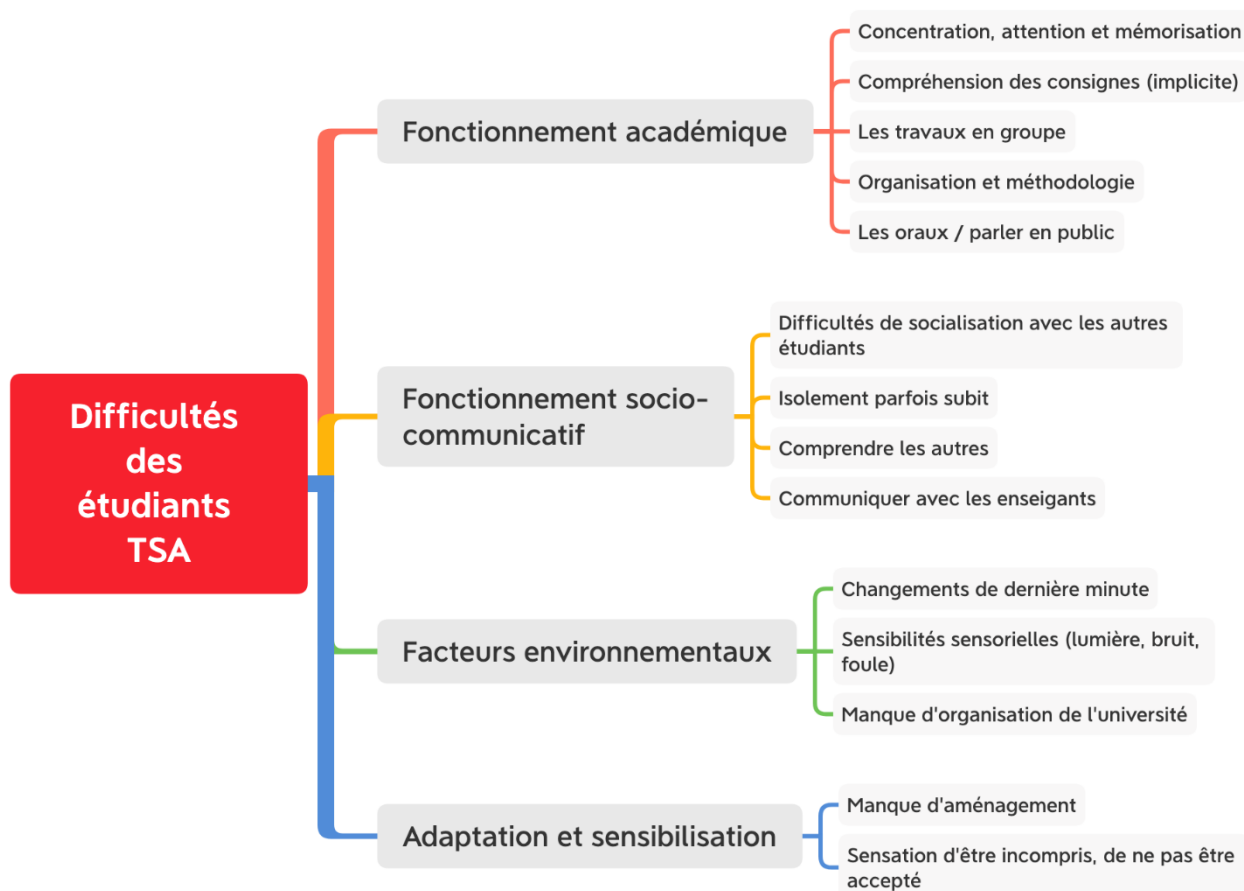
Difficultés des étudiants TSA

Fonctionnement académique

Concentration, attention et mémorisation

Compréhension des consignes (implicite)

Les travaux en groupe

Organisation et méthodologie

Les oraux / parler en public

Fonctionnement socio-communicatif

Difficultés de socialisation avec les autres étudiants

Isolement parfois subit

Comprendre les autres

Communiquer avec les enseigants

Facteurs environnementaux

Changements de dernière minute

Sensibilités sensorielles (lumière, bruit, foule)

Manque d'organisation de l'université

Adaptation et sensibilisation

Manque d'aménagement

Sensation d'être incompris, de ne pas être accepté